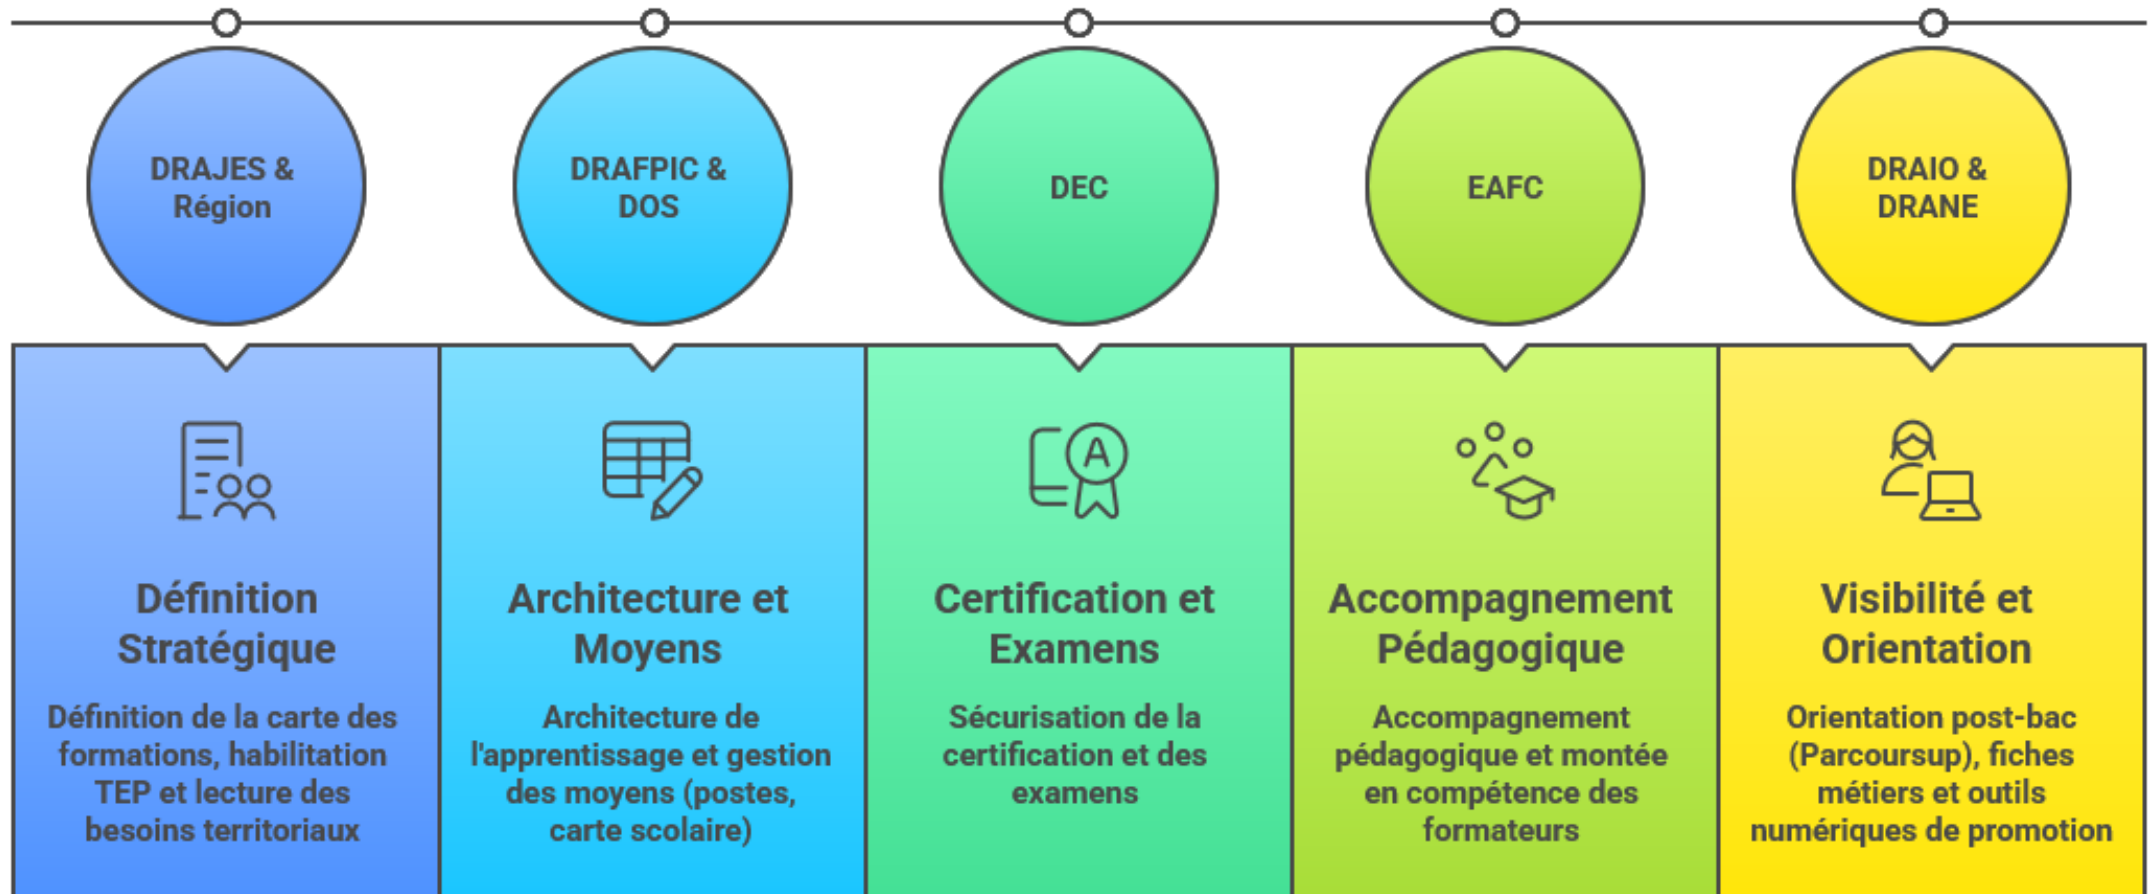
DRAJES & Région

DRAFPIC & DOS

DEC

EAFC

DRAIO & DRANE

Définition Stratégique

Définition de la carte des formations, habilitation TEP et lecture des besoins territoriaux

Architecture et Moyens

Architecture de l'apprentissage et gestion des moyens (postes, carte scolaire)

Certification et Examens

Sécurisation de la certification et des examens

Accompagnement Pédagogique

Accompagnement pédagogique et montée en compétence des formateurs

Visibilité et Orientation

Orientation post-bac (Parcoursup), fiches métiers et outils numériques de promotion